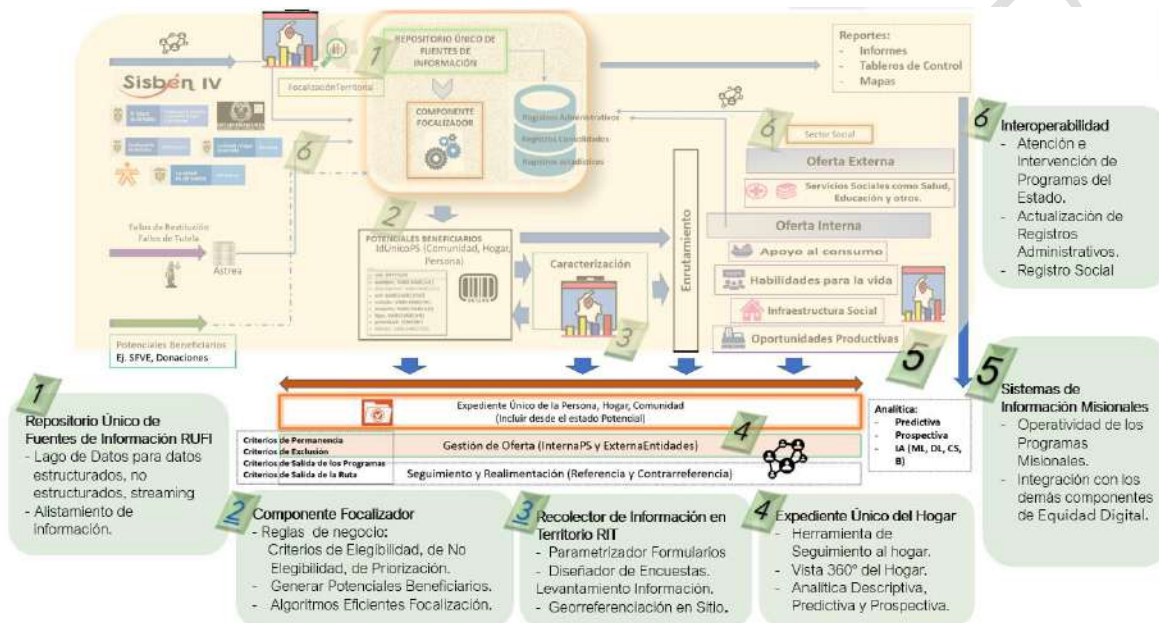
Sisbén IV

Focalización Territorial

1 REPOSITORIO ÚNICO DE FUENTES DE INFORMACIÓN

COMPONENTE FOCALIZADOR

Registros Administrativos
Registros Consolidados
Registros estadísticos

Reportes:
- Informes
- Tableros de Control
- Mapas

6

6 Sector Social

Oferta Externa

Servicios Sociales como Salud, Educación y otros.

Oferta Interna

Apoyo al consumo

Habilidades para la vida

Infraestructura Social

Oportunidades Productivas

Enrutamiento

Fallos de Restitución
Fallos de Tutela

Astrea

2 POTENCIALES BENEFICIARIOS IdUnicoPS (Comunidad, Hogar, Persona)

Caracterización

3

Potenciales Beneficiarios
Ej. SFVE, Donaciones

5

6 Interoperabilidad
- Atención e Intervención de Programas del Estado.
- Actualización de Registros Administrativos.
- Registro Social

Expediente Único de la Persona, Hogar, Comunidad
(Incluir desde el estado Potencial)

Analítica:
- Predictiva
- Prospectiva
- IA (ML, DL, CS, B)

Criterios de Permanencia
Criterios de Exclusión
Criterios de Salida de los Programas
Criterios de Salida de la Ruta

Gestión de Oferta (InternaPS y ExternaEntidades) 4

Seguimiento y Realimentación (Referencia y Contrarreferencia)

5 Sistemas de Información Misionales
- Operatividad de los Programas Misionales.
- Integración con los demás componentes de Equidad Digital.

1 Repositorio Único de Fuentes de Información RUFI
- Lago de Datos para datos estructurados, no estructurados, streaming
- Alistamiento de información.

2 Componente Focalizador
- Reglas de negocio: Criterios de Elegibilidad, de No Elegibilidad, de Priorización.
- Generar Potenciales Beneficiarios.
- Algoritmos Eficientes Focalización.

3 Recolector de Información en Territorio RIT
- Parametrizador Formularios
- Diseñador de Encuestas. Levantamiento Información.
- Georreferenciación en Sitio.

4 Expediente Único del Hogar
- Herramienta de Seguimiento al hogar.
- Vista 360° del Hogar.
- Analítica Descriptiva, Predictiva y Prospectiva.